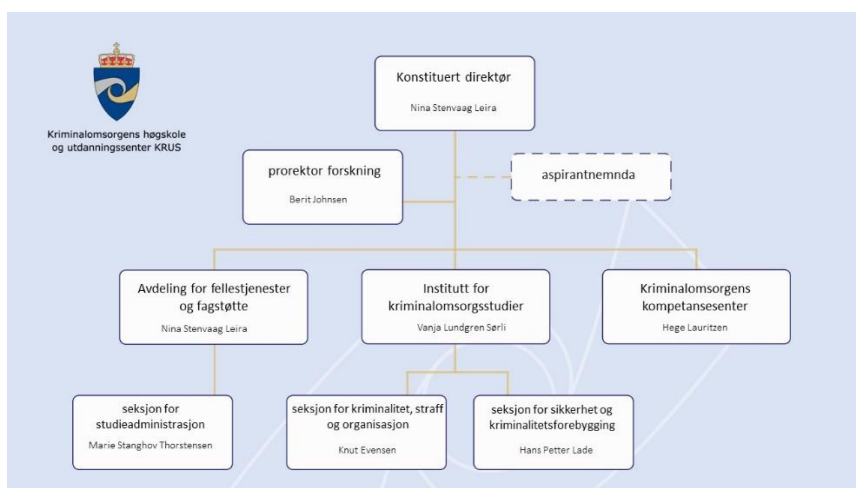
Kriminalomsorgens høgskole og utdanningssenter KRUS

Konstituert direktør
Nina Stenvaag Leira

prorektor forskning
Berit Johnsen

aspirantnemnda

Avdeling for fellestjenester og fagstøtte
Nina Stenvaag Leira

Institutt for kriminalomsorgsstudier
Vanja Lundgren Sørli

Kriminalomsorgens kompetansesenter
Hege Lauritzen

seksjon for studieadministrasjon
Marie Stanghov Thorstensen

seksjon for kriminalitet, straff og organisasjon
Knut Evensen

seksjon for sikkerhet og kriminalitetsforebygging
Hans Petter Lade